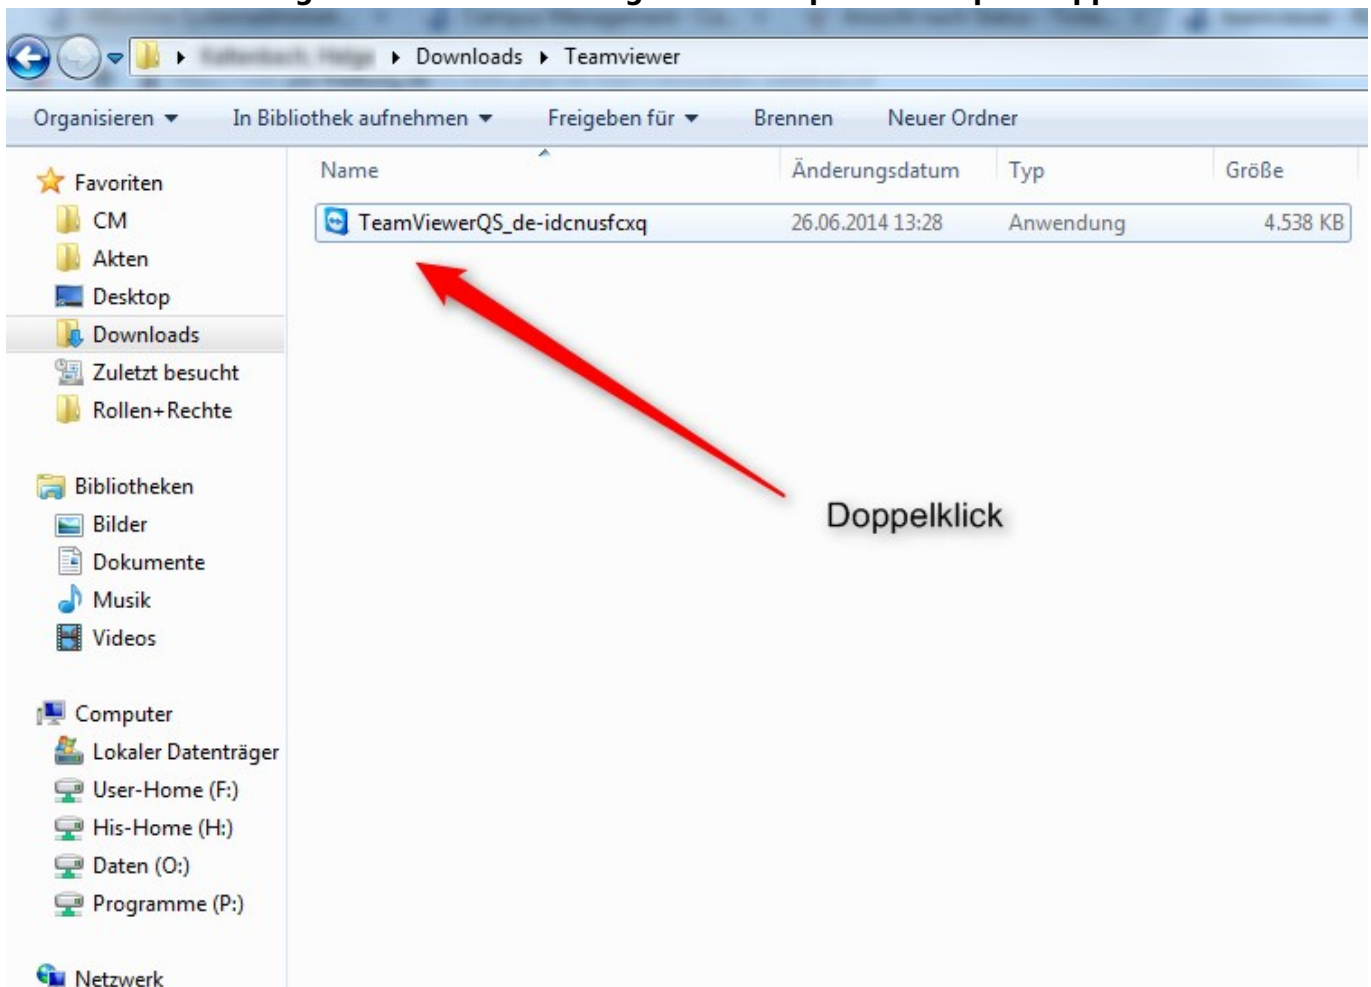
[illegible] ▸ Downloads ▸ Teamviewer

Organisieren ▾ In Bibliothek aufnehmen ▾ Freigeben für ▾ Brennen Neuer Ordner

Favoriten
CM
Akten
Desktop
Downloads
Zuletzt besucht
Rollen+Rechte

Bibliotheken
Bilder
Dokumente
Musik
Videos

Computer
Lokaler Datenträger
User-Home (F:)
His-Home (H:)
Daten (O:)
Programme (P:)

Netzwerk

| Name | Änderungsdatum | Typ | Größe |
|---|---|---|---|
| TeamViewerQS_de-idcnusfcxq | 26.06.2014 13:28 | Anwendung | 4.538 KB |

Doppelklick